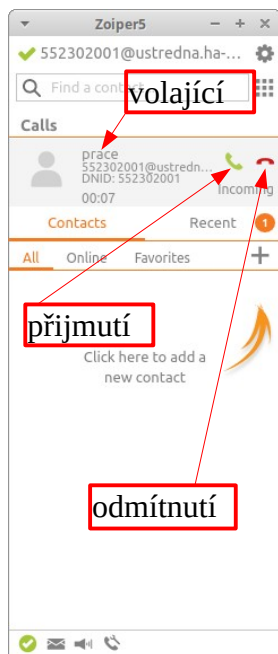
Zoiper5

552302001@ustredna.ha-...

Find a conta

volající

Calls

prace
552302001@ustredn...
DNID: 552302001
00:07

Incoming

Contacts

Recent 1

All Online Favorites

přijmutí

Click here to add a new contact

odmítnutí